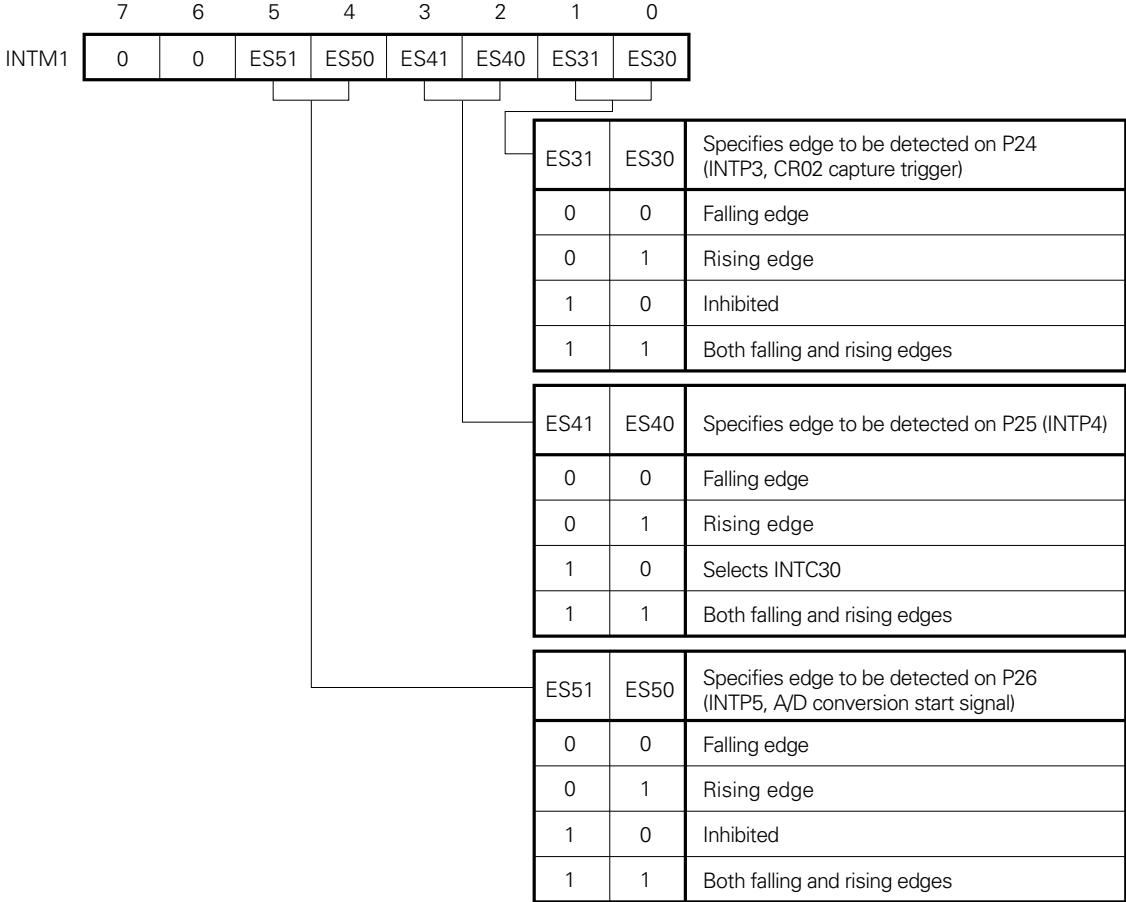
| | 7 | 6 | 5 | 4 | 3 | 2 | 1 | 0 |
|---|---|---|---|---|---|---|---|---|
| INTM1 | 0 | 0 | ES51 | ES50 | ES41 | ES40 | ES31 | ES30 |

| ES31 | ES30 | Specifies edge to be detected on P24 (INTP3, CR02 capture trigger) |
|---|---|---|
| 0 | 0 | Falling edge |
| 0 | 1 | Rising edge |
| 1 | 0 | Inhibited |
| 1 | 1 | Both falling and rising edges |

| ES41 | ES40 | Specifies edge to be detected on P25 (INTP4) |
|---|---|---|
| 0 | 0 | Falling edge |
| 0 | 1 | Rising edge |
| 1 | 0 | Selects INTC30 |
| 1 | 1 | Both falling and rising edges |

| ES51 | ES50 | Specifies edge to be detected on P26 (INTP5, A/D conversion start signal) |
|---|---|---|
| 0 | 0 | Falling edge |
| 0 | 1 | Rising edge |
| 1 | 0 | Inhibited |
| 1 | 1 | Both falling and rising edges |